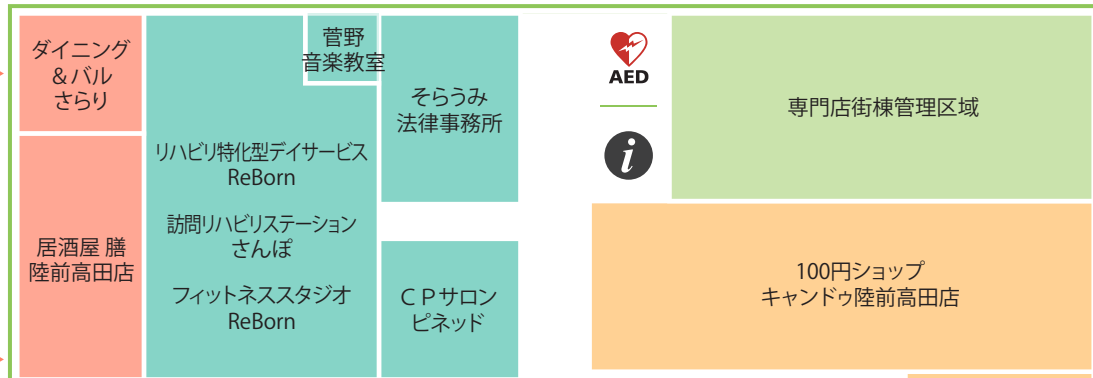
ダイニング
&バル
さらり

居酒屋 膳
陸前高田店

リハビリ特化型デイサービス
ReBorn

訪問リハビリステーション
さんぽ

フィットネススタジオ
ReBorn

菅野
音楽教室

そらうみ
法律事務所

CPサロン
ピネッド

AED

i

専門店街棟管理区域

100円ショップ
キャンドゥ陸前高田店